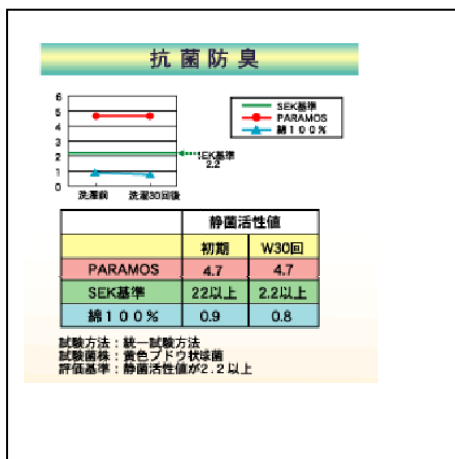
抗 菌 防 臭

6
5
4
3
2
1
0
洗濯前
洗濯30回後

SEK基準
PARAMOS
綿１００％

SEK基準
2.2

|  | 静菌活性値 |  |
|---|---|---|
|  | 初期 | W30回 |
| PARAMOS | 4.7 | 4.7 |
| SEK基準 | 22以上 | 2.2以上 |
| 綿１００％ | 0.9 | 0.8 |

試験方法：統一試験方法
試験菌株：黄色ブドウ状球菌
評価基準：静菌活性値が２.２以上